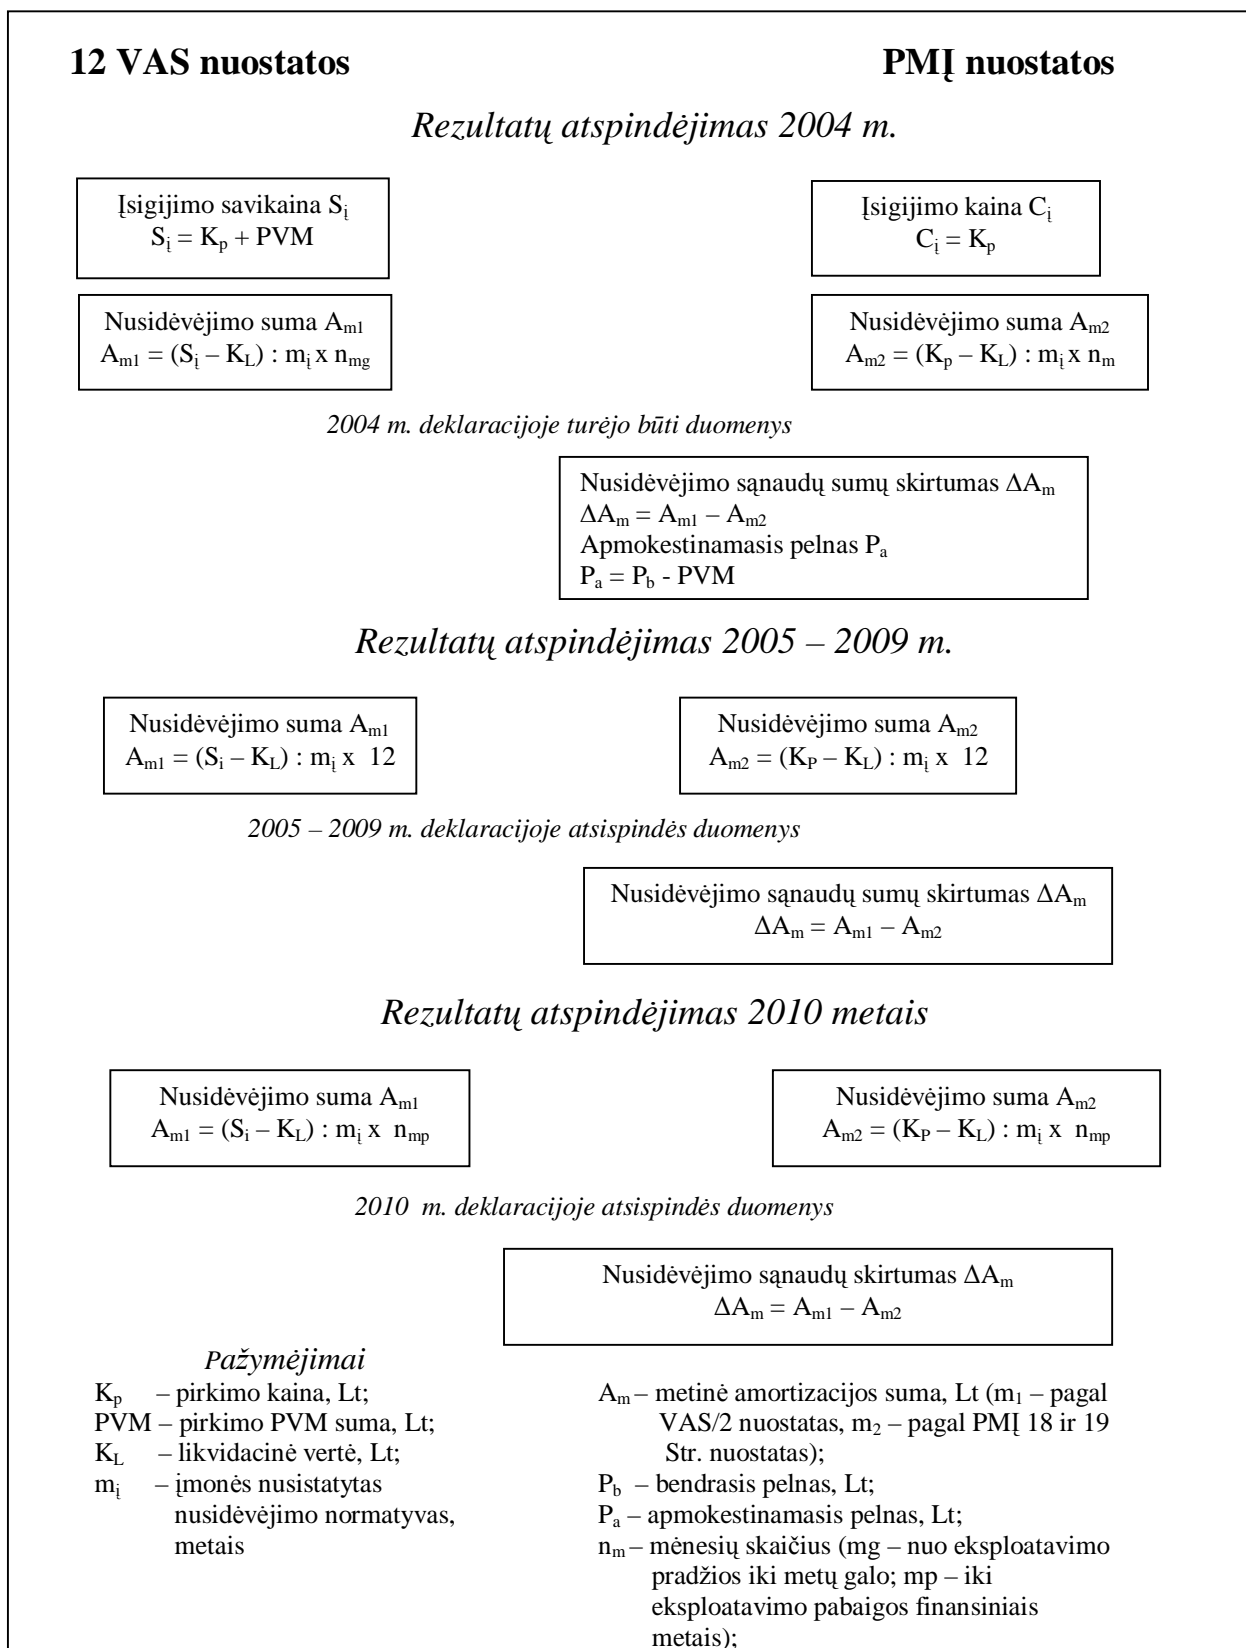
12 VAS nuostatos

PMĮ nuostatos

Rezultatų atspindėjimas 2004 m.

Įsigijimo savikaina $S_į$
$S_į = K_p + PVM$

Įsigijimo kaina $C_į$
$C_į = K_p$

Nusidėvėjimo suma $A_{m1}$
$A_{m1} = (S_į – K_L) : m_į$ x $n_{mg}$

Nusidėvėjimo suma $A_{m2}$
$A_{m2} = (K_p – K_L) : m_į$ x $n_m$

2004 m. deklaracijoje turėjo būti duomenys

Nusidėvėjimo sąnaudų sumų skirtumas $\Delta A_m$
$\Delta A_m = A_{m1} – A_{m2}$
Apmokestinamasis pelnas $P_a$
$P_a = P_b$ - PVM

Rezultatų atspindėjimas 2005 – 2009 m.

Nusidėvėjimo suma $A_{m1}$
$A_{m1} = (S_i – K_L) : m_į$ x 12

Nusidėvėjimo suma $A_{m2}$
$A_{m2} = (K_P – K_L) : m_į$ x 12

2005 – 2009 m. deklaracijoje atsispindės duomenys

Nusidėvėjimo sąnaudų sumų skirtumas $\Delta A_m$
$\Delta A_m = A_{m1} – A_{m2}$

Rezultatų atspindėjimas 2010 metais

Nusidėvėjimo suma $A_{m1}$
$A_{m1} = (S_i – K_L) : m_į$ x $n_{mp}$

Nusidėvėjimo suma $A_{m2}$
$A_{m2} = (K_P – K_L) : m_į$ x $n_{mp}$

2010 m. deklaracijoje atsispindės duomenys

Nusidėvėjimo sąnaudų skirtumas $\Delta A_m$
$\Delta A_m = A_{m1} – A_{m2}$

Pažymėjimai
$K_p$ – pirkimo kaina, Lt;
PVM – pirkimo PVM suma, Lt;
$K_L$ – likvidacinė vertė, Lt;
$m_į$ – įmonės nusistatytas nusidėvėjimo normatyvas, metais

$A_m$ – metinė amortizacijos suma, Lt ($m_1$ – pagal VAS/2 nuostatas, $m_2$ – pagal PMĮ 18 ir 19 Str. nuostatas);
$P_b$ – bendrasis pelnas, Lt;
$P_a$ – apmokestinamasis pelnas, Lt;
$n_m$ – mėnesių skaičius (mg – nuo eksploatavimo pradžios iki metų galo; mp – iki eksploatavimo pabaigos finansiniais metais);